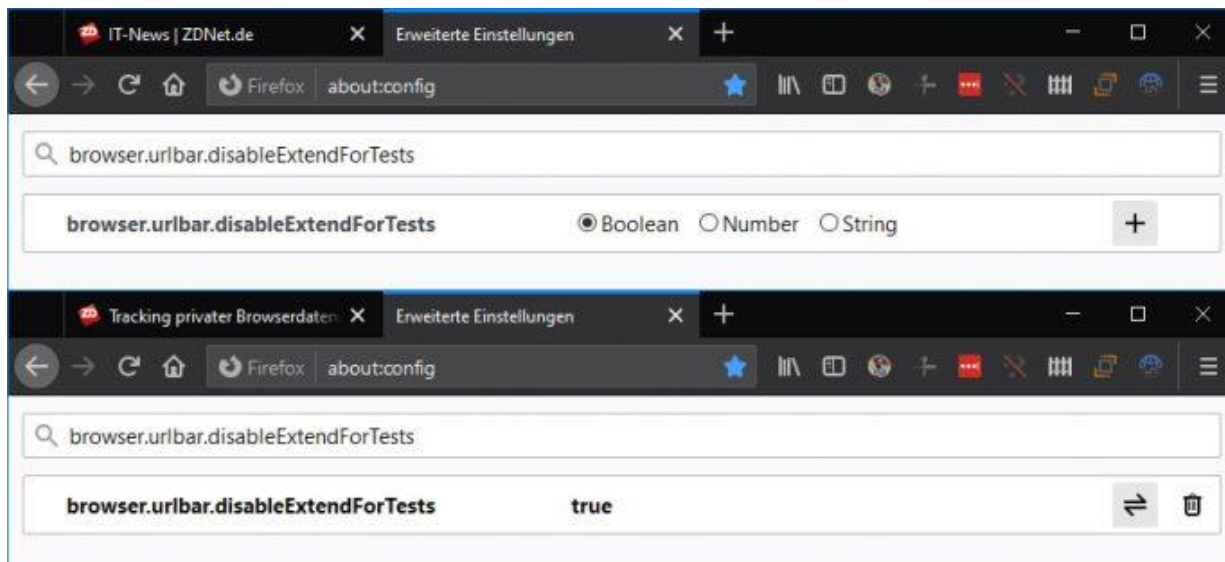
IT-News | ZDNet.de
Erweiterte Einstellungen
Firefox about:config

browser.urlbar.disableExtendForTests

browser.urlbar.disableExtendForTests Boolean Number String +

Tracking privater Browserdaten
Erweiterte Einstellungen
Firefox about:config

browser.urlbar.disableExtendForTests

browser.urlbar.disableExtendForTests true